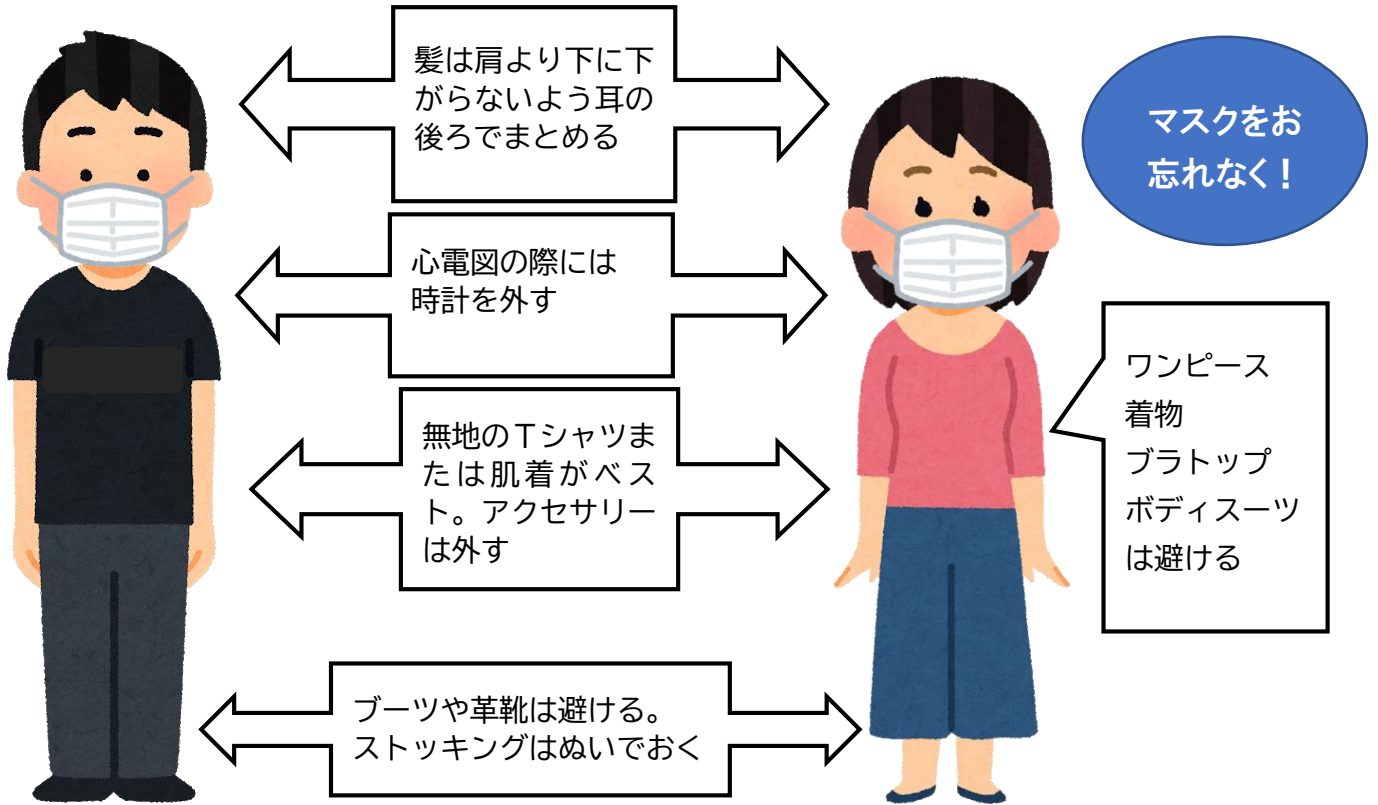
髪は肩より下に下がらないよう耳の後ろでまとめる

マスクをお忘れなく！

心電図の際には時計を外す

無地のTシャツまたは肌着がベスト。アクセサリーは外す

ワンピース
着物
ブラトップ
ボディスーツ
は避ける

ブーツや革靴は避ける。ストッキングはぬいでおく